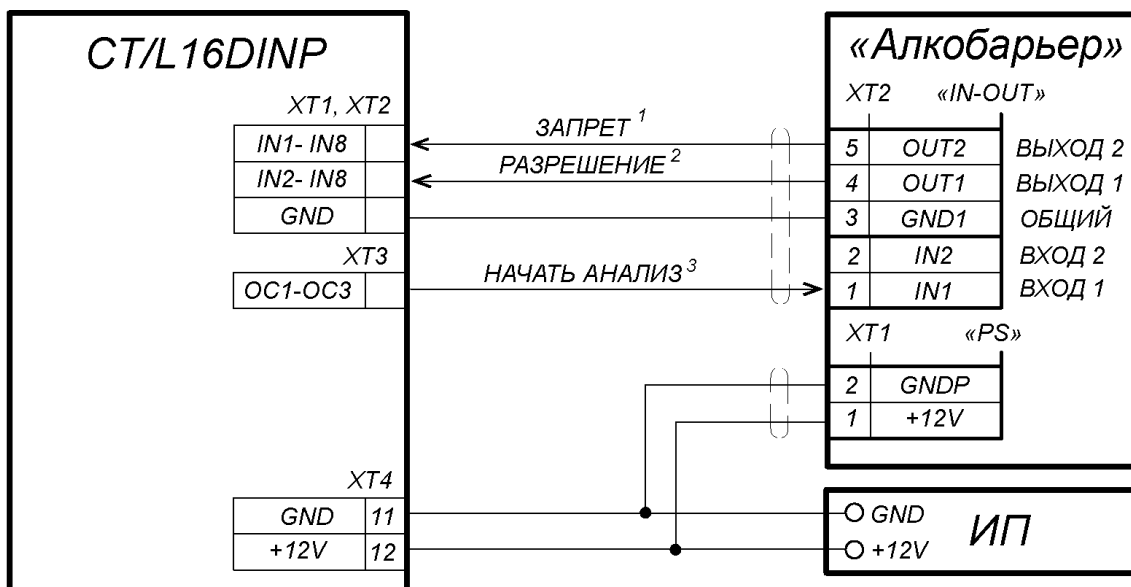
CT/L16DINP

XT1, XT2

| IN1- IN8 | |
|---|---|
| IN2- IN8 | |
| GND | |

XT3

| OC1-OC3 | |
|---|---|

XT4

| GND | 11 |
|---|---|
| +12V | 12 |

ЗАПРЕТ $^1$

РАЗРЕШЕНИЕ $^2$

НАЧАТЬ АНАЛИЗ $^3$

«Алкобарьер»

XT2 «IN-OUT»

| 5 | OUT2 | ВЫХОД 2 |
|---|---|---|
| 4 | OUT1 | ВЫХОД 1 |
| 3 | GND1 | ОБЩИЙ |
| 2 | IN2 | ВХОД 2 |
| 1 | IN1 | ВХОД 1 |

XT1 «PS»

| 2 | GNDP |
|---|---|
| 1 | +12V |

GND
+12V
ИП